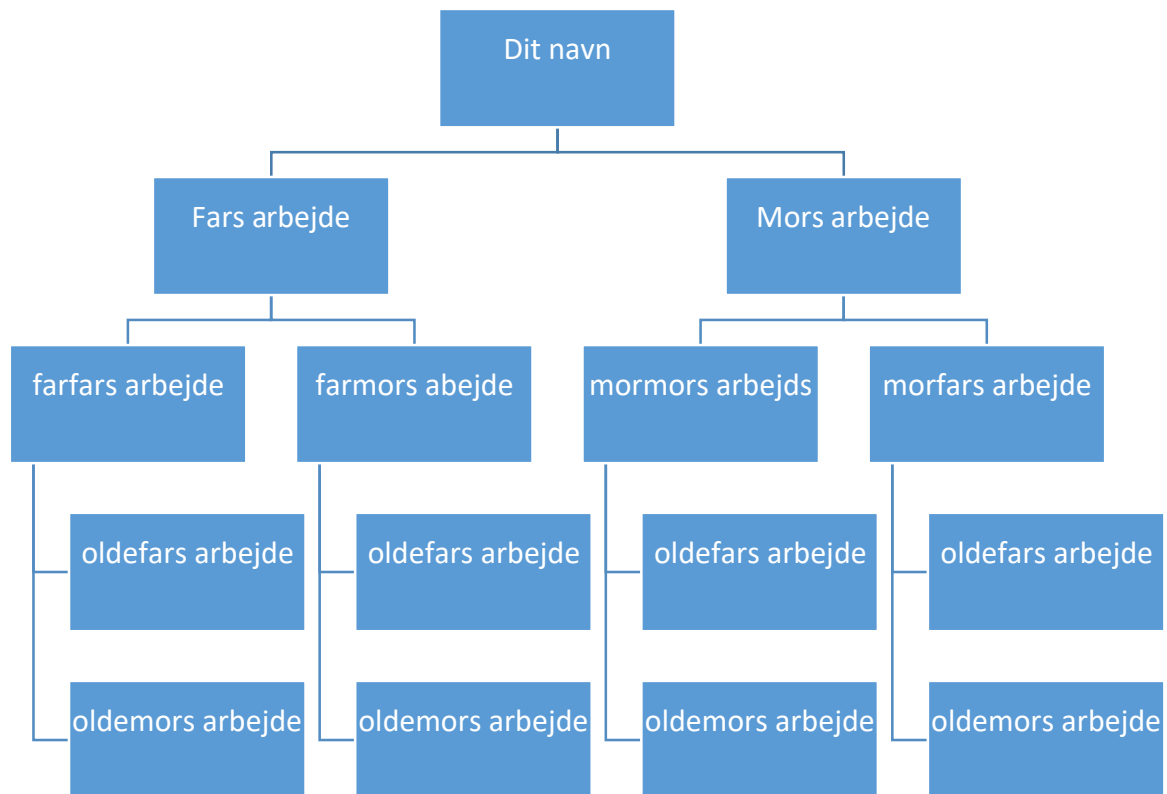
Dit navn

Fars arbejde

Mors arbejde

farfars arbejde

farmors abejde

mormors arbejds

morfars arbejde

oldefars arbejde

oldemors arbejde

oldefars arbejde

oldemors arbejde

oldefars arbejde

oldemors arbejde

oldefars arbejde

oldemors arbejde